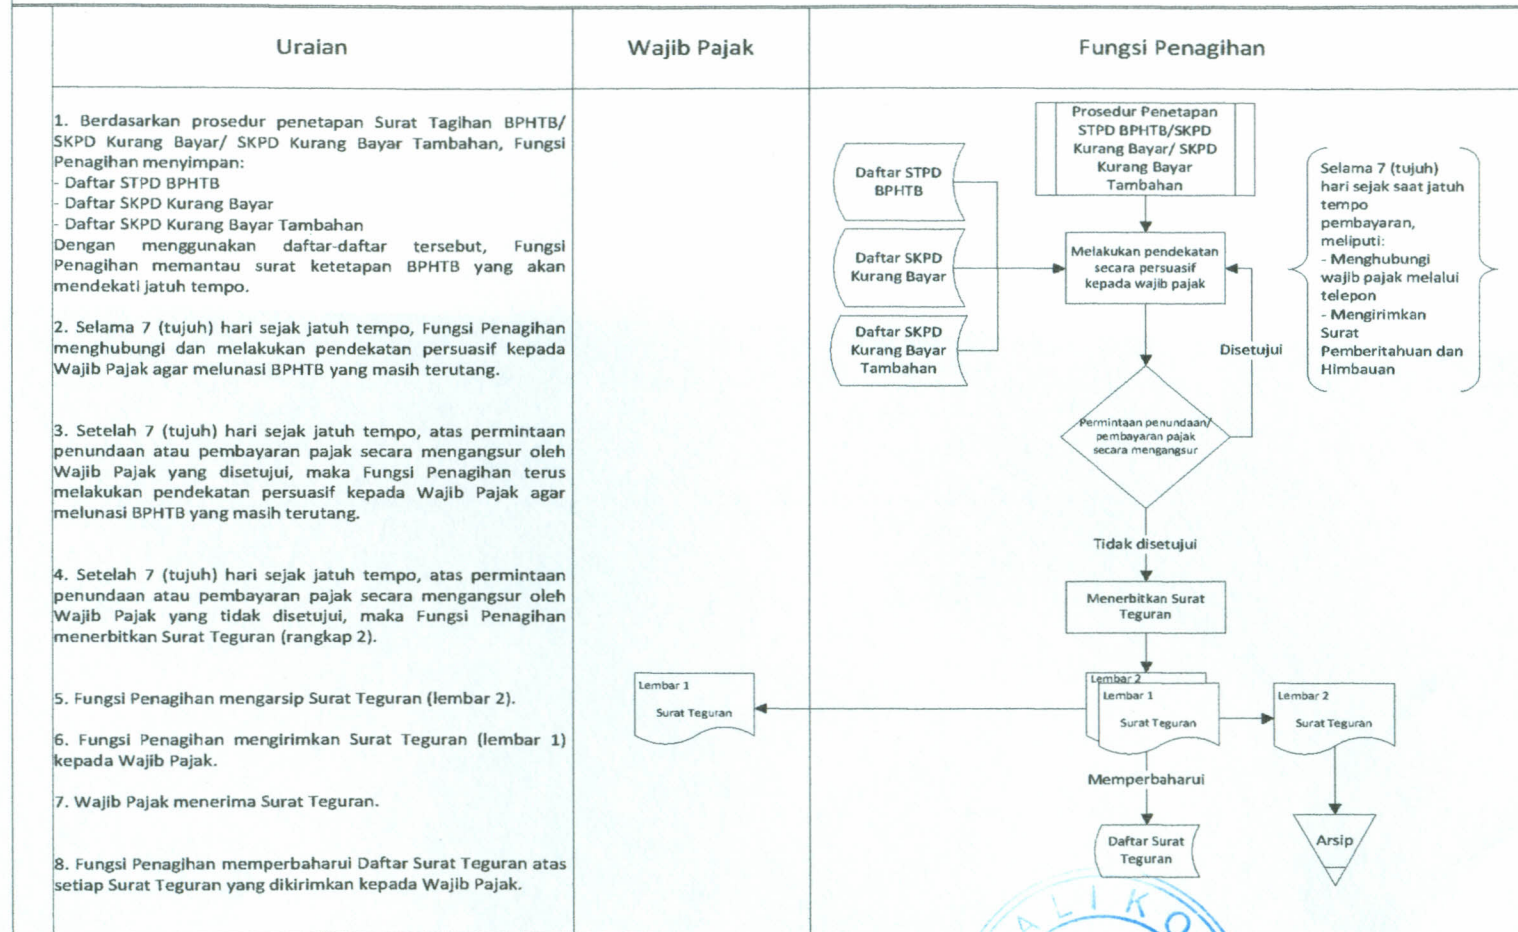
| Uraian | Wajib Pajak | Fungsi Penagihan |
|---|---|---|

1. Berdasarkan prosedur penetapan Surat Tagihan BPHTB/ SKPD Kurang Bayar/ SKPD Kurang Bayar Tambahan, Fungsi Penagihan menyimpan:
- Daftar STPD BPHTB
- Daftar SKPD Kurang Bayar
- Daftar SKPD Kurang Bayar Tambahan
Dengan menggunakan daftar-daftar tersebut, Fungsi Penagihan memantau surat ketetapan BPHTB yang akan mendekati jatuh tempo.

2. Selama 7 (tujuh) hari sejak jatuh tempo, Fungsi Penagihan menghubungi dan melakukan pendekatan persuasif kepada Wajib Pajak agar melunasi BPHTB yang masih terutang.

3. Setelah 7 (tujuh) hari sejak jatuh tempo, atas permintaan penundaan atau pembayaran pajak secara mengangsur oleh Wajib Pajak yang disetujui, maka Fungsi Penagihan terus melakukan pendekatan persuasif kepada Wajib Pajak agar melunasi BPHTB yang masih terutang.

4. Setelah 7 (tujuh) hari sejak jatuh tempo, atas permintaan penundaan atau pembayaran pajak secara mengangsur oleh Wajib Pajak yang tidak disetujui, maka Fungsi Penagihan menerbitkan Surat Teguran (rangkap 2).

5. Fungsi Penagihan mengarsip Surat Teguran (lembar 2).

6. Fungsi Penagihan mengirimkan Surat Teguran (lembar 1) kepada Wajib Pajak.

7. Wajib Pajak menerima Surat Teguran.

8. Fungsi Penagihan memperbaharui Daftar Surat Teguran atas setiap Surat Teguran yang dikirimkan kepada Wajib Pajak.

Prosedur Penetapan STPD BPHTB/SKPD Kurang Bayar/ SKPD Kurang Bayar Tambahan

Daftar STPD BPHTB

Daftar SKPD Kurang Bayar

Daftar SKPD Kurang Bayar Tambahan

Melakukan pendekatan secara persuasif kepada wajib pajak

Selama 7 (tujuh) hari sejak saat jatuh tempo pembayaran, meliputi:
- Menghubungi wajib pajak melalui telepon
- Mengirimkan Surat Pemberitahuan dan Himbauan

Disetujui

Permintaan penundaan/ pembayaran pajak secara mengangsur

Tidak disetujui

Menerbitkan Surat Teguran

Lembar 1
Surat Teguran

Lembar 2
Lembar 1
Surat Teguran

Lembar 2
Surat Teguran

Memperbaharui

Daftar Surat Teguran

Arsip